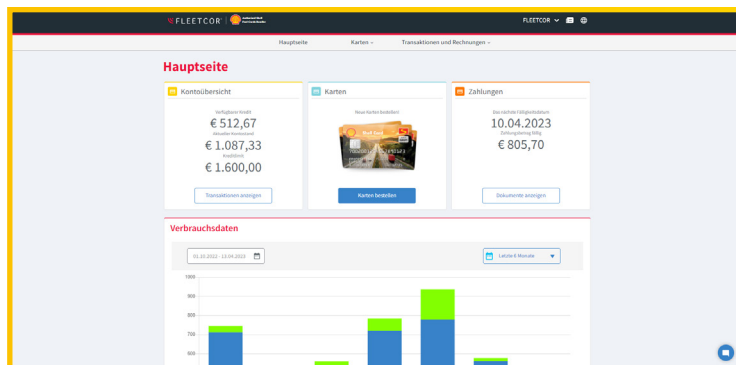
FLEETCOR

FLEETCOR

Hauptseite Karten Transaktionen und Rechnungen

Hauptseite

Kontoübersicht

Verfügbarer Kredit
€ 512,67
Aktueller Kontostand
€ 1.087,33
Kreditlimit
€ 1.600,00

Transaktionen anzeigen

Karten

Neue Karten bestellen

Karten bestellen

Zahlungen

Das nächste Fälligkeitsdatum
10.04.2023
Zahlungsbetrag fällig
€ 805,70

Dokumente anzeigen

Verbrauchsdaten

01.10.2022 - 13.04.2023

Letzte 6 Monate

1000
900
800
700
600